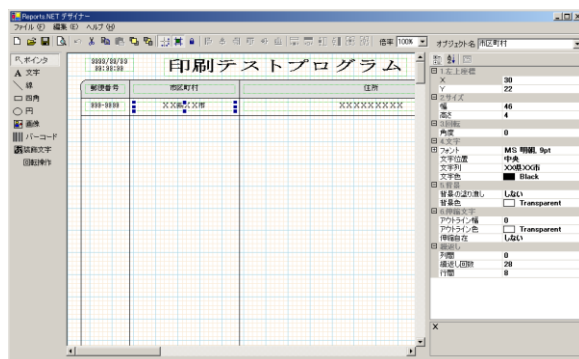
Reports.NET デザイナー
ファイル(F) 編集(E) ヘルプ(H)
倍率 100%
オブジェクト名 市区町村

ポインタ
A 文字
線
四角
円
画像
バーコード
漢数字
回転操作

9999/99/99
99:99:99
印刷テストプログラム
郵便番号
市区町村
住所
999-9999
XX県XX市
XXXXXXXXXX

1 左上座標
X 30
Y 22
2 サイズ
幅 46
高さ 4
3 回転
角度 0
4 文字
フォント MS 明朝, 9pt
文字位置 中央
文字列 XX県XX市
文字色 Black
5 背景
背景の塗り潰し しない
背景色 Transparent
6 帯幅文字
アウトライン幅 0
アウトライン色 Transparent
帯幅存在 しない
7 繰返し
列間 0
繰返し回数 20
行間 8
X